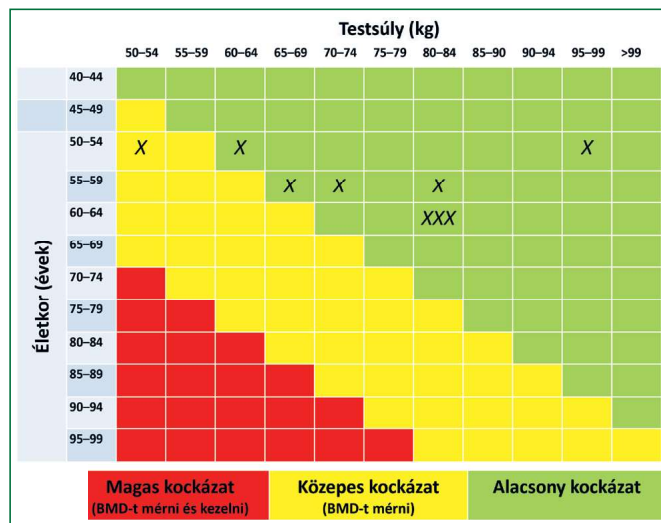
Testsúly (kg)

Életkor (évek)

| | 50–54 | 55–59 | 60–64 | 65–69 | 70–74 | 75–79 | 80–84 | 85–90 | 90–94 | 95–99 | >99 |
|---|---|---|---|---|---|---|---|---|---|---|---|
| 40–44 | | | | | | | | | | | |
| 45–49 | | | | | | | | | | | |
| 50–54 | X | | X | | | | | | | X | |
| 55–59 | | | | X | X | | X | | | | |
| 60–64 | | | | | | | XXX | | | | |
| 65–69 | | | | | | | | | | | |
| 70–74 | | | | | | | | | | | |
| 75–79 | | | | | | | | | | | |
| 80–84 | | | | | | | | | | | |
| 85–89 | | | | | | | | | | | |
| 90–94 | | | | | | | | | | | |
| 95–99 | | | | | | | | | | | |

Magas kockázat (BMD-t mérni és kezelni)

Közepes kockázat (BMD-t mérni)

Alacsony kockázat